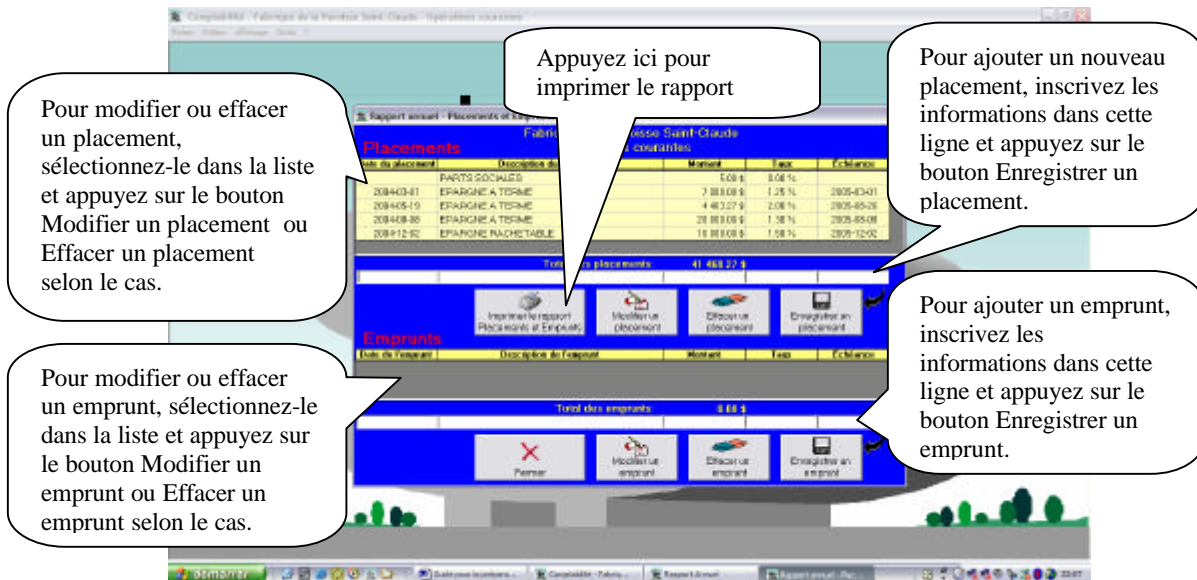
Comptabilité - Fabrique de la Paroisse Saint-Claude - Opérations courantes

Rapport annuel - Placements et emprunts

Fabri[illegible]oisse Saint-Claude

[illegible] courantes

Placements

| Date du placement | Description du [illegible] | Montant | Taux | Échéance |
|---|---|---|---|---|
| | PARTS SOCIALES | 5.00 $ | 0.00 % | |
| 2004-03-01 | EPARGNE A TERME | 7 000.00 $ | 1.25 % | 2005-03-01 |
| 2004-05-19 | EPARGNE A TERME | 4 463.27 $ | 2.00 % | 2005-05-26 |
| 2004-08-08 | EPARGNE A TERME | 20 000.00 $ | 1.50 % | 2005-08-08 |
| 2004-12-02 | EPARGNE RACHETABLE | 10 000.00 $ | 1.50 % | 2005-12-02 |

Tot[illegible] placements: 41 468.27 $

Imprimer le rapport Placements et Emprunts

Modifier un placement

Effacer un placement

Enregistrer un placement

Emprunts

| Date de l'emprunt | Description de l'emprunt | Montant | Taux | Échéance |
|---|---|---|---|---|

Total des emprunts: 0.00 $

Fermer

Modifier un emprunt

Effacer un emprunt

Enregistrer un emprunt

Pour modifier ou effacer un placement, sélectionnez-le dans la liste et appuyez sur le bouton Modifier un placement ou Effacer un placement selon le cas.

Appuyez ici pour imprimer le rapport

Pour ajouter un nouveau placement, inscrivez les informations dans cette ligne et appuyez sur le bouton Enregistrer un placement.

Pour ajouter un emprunt, inscrivez les informations dans cette ligne et appuyez sur le bouton Enregistrer un emprunt.

Pour modifier ou effacer un emprunt, sélectionnez-le dans la liste et appuyez sur le bouton Modifier un emprunt ou Effacer un emprunt selon le cas.

démarrer

Guide pour la comptabi...

Comptabilité - Fabriq...

Rapport Annuel

Rapport annuel - Pla...

22:07